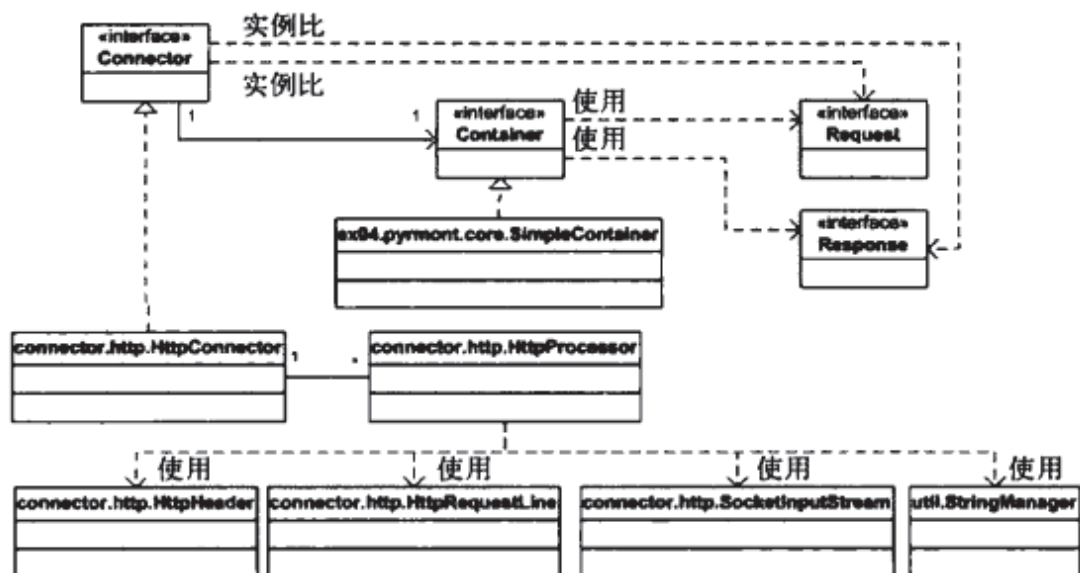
«interface»
Connector

实例比

实例比

1

1

«interface»
Container

使用

使用

«interface»
Request

«interface»
Response

ex04.pyrmont.core.SimpleContainer

connector.http.HttpConnector

1

*

connector.http.HttpProcessor

使用

使用

使用

使用

connector.http.HttpHeader

connector.http.HttpRequestLine

connector.http.SocketInputStream

util.StringManager